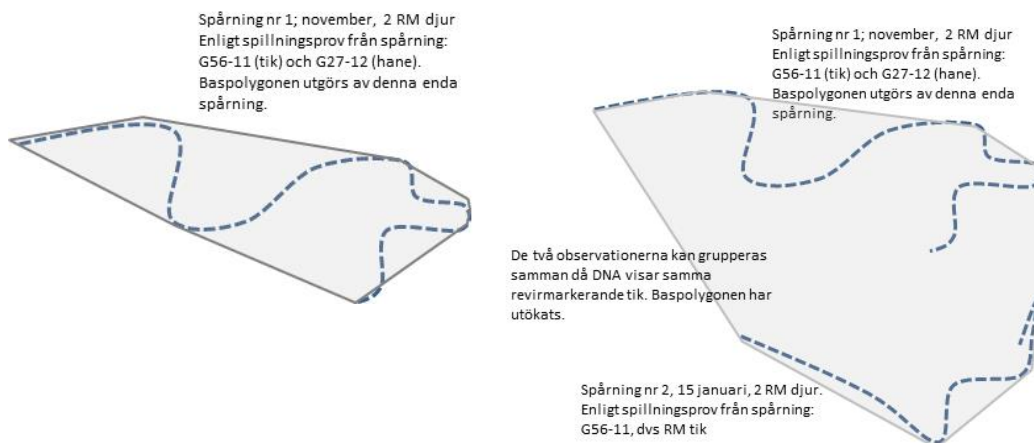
Spårning nr 1; november, 2 RM djur
Enligt spillningsprov från spårning:
G56-11 (tik) och G27-12 (hane).
Baspolygonen utgörs av denna enda spårning.

Spårning nr 1; november, 2 RM djur
Enligt spillningsprov från spårning:
G56-11 (tik) och G27-12 (hane).
Baspolygonen utgörs av denna enda spårning.

De två observationerna kan grupperas samman då DNA visar samma revirmarkerande tik. Baspolygonen har utökats.

Spårning nr 2, 15 januari, 2 RM djur.
Enligt spillningsprov från spårning:
G56-11, dvs RM tik